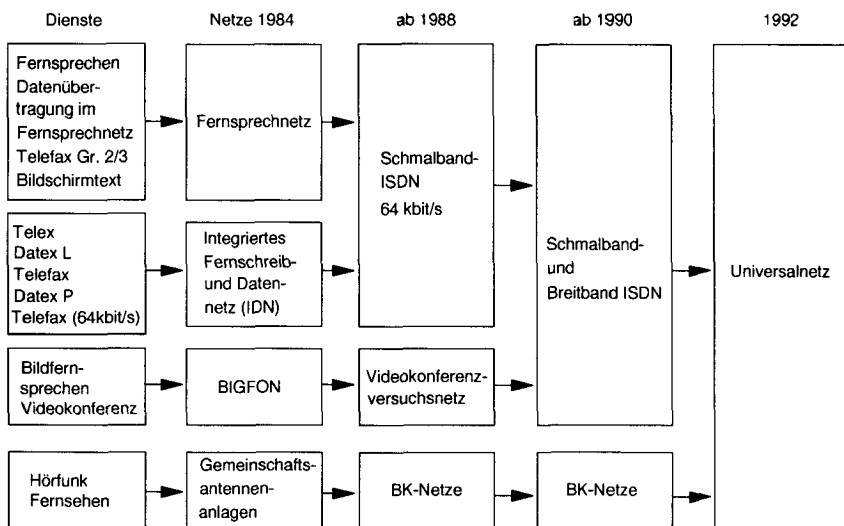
Dienste

Netze 1984

ab 1988

ab 1990

1992

Fernsprechen
Datenübertragung im Fernsprechnetz
Telefax Gr. 2/3
Bildschirmtext

Fernsprechnetz

Schmalband-ISDN
64 kbit/s

Telex
Datex L
Telefax
Datex P
Telefax (64kbit/s)

Integriertes Fernschreib- und Datennetz (IDN)

Schmalband- und Breitband ISDN

Universalnetz

Bildfernsprechen
Videokonferenz

BIGFON

Videokonferenzversuchsnetz

Hörfunk
Fernsehen

Gemeinschaftsantennenanlagen

BK-Netze

BK-Netze